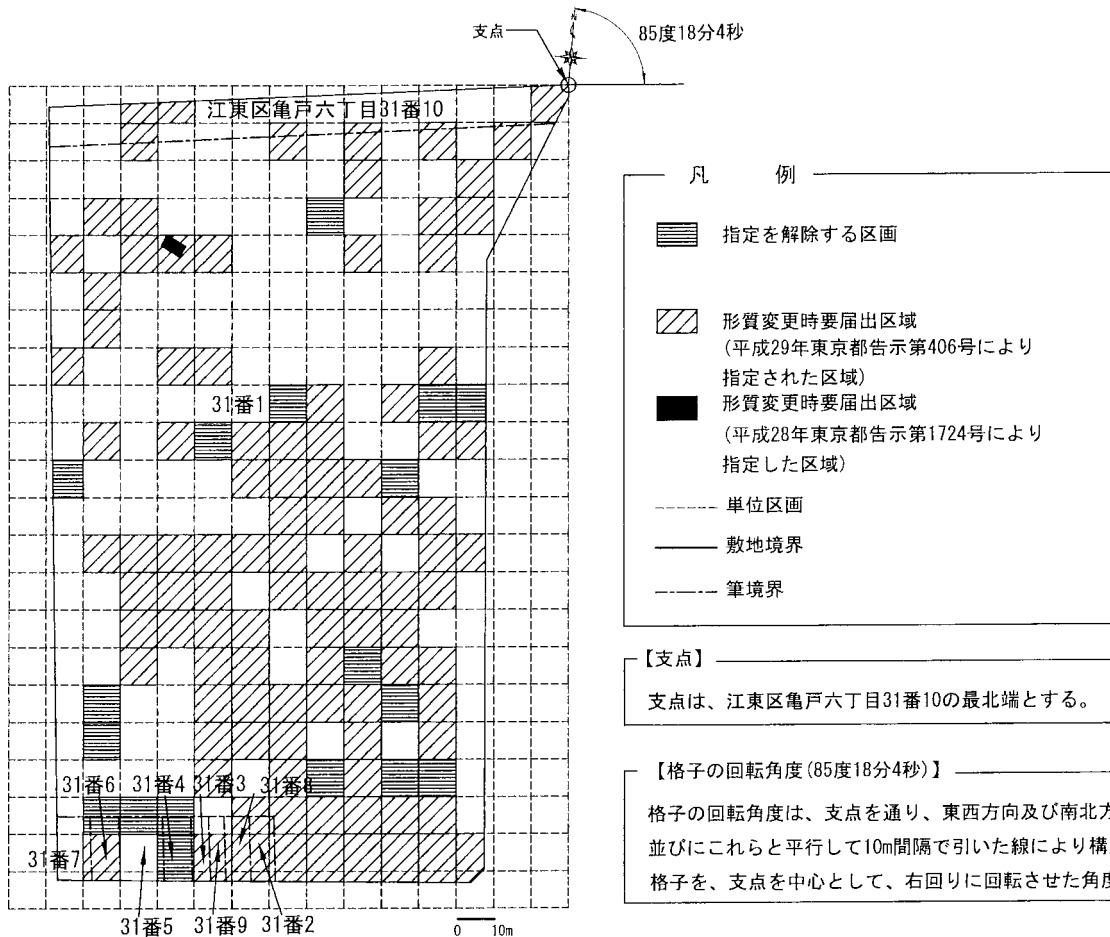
支点

85度18分4秒

江東区亀戸六丁目31番10

31番1

31番6 31番4 31番3 31番8

31番7

31番5 31番9 31番2

0 10m

凡 例

指定を解除する区画

形質変更時要届出区域
(平成29年東京都告示第406号により
指定された区域)

形質変更時要届出区域
(平成28年東京都告示第1724号により
指定した区域)

単位区画

敷地境界

筆境界

【支点】

支点は、江東区亀戸六丁目31番10の最北端とする。

【格子の回転角度(85度18分4秒)】

格子の回転角度は、支点を通り、東西方向及び南北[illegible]
並びにこれらと平行して10m間隔で引いた線により構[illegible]
格子を、支点を中心として、右回りに回転させた角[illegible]